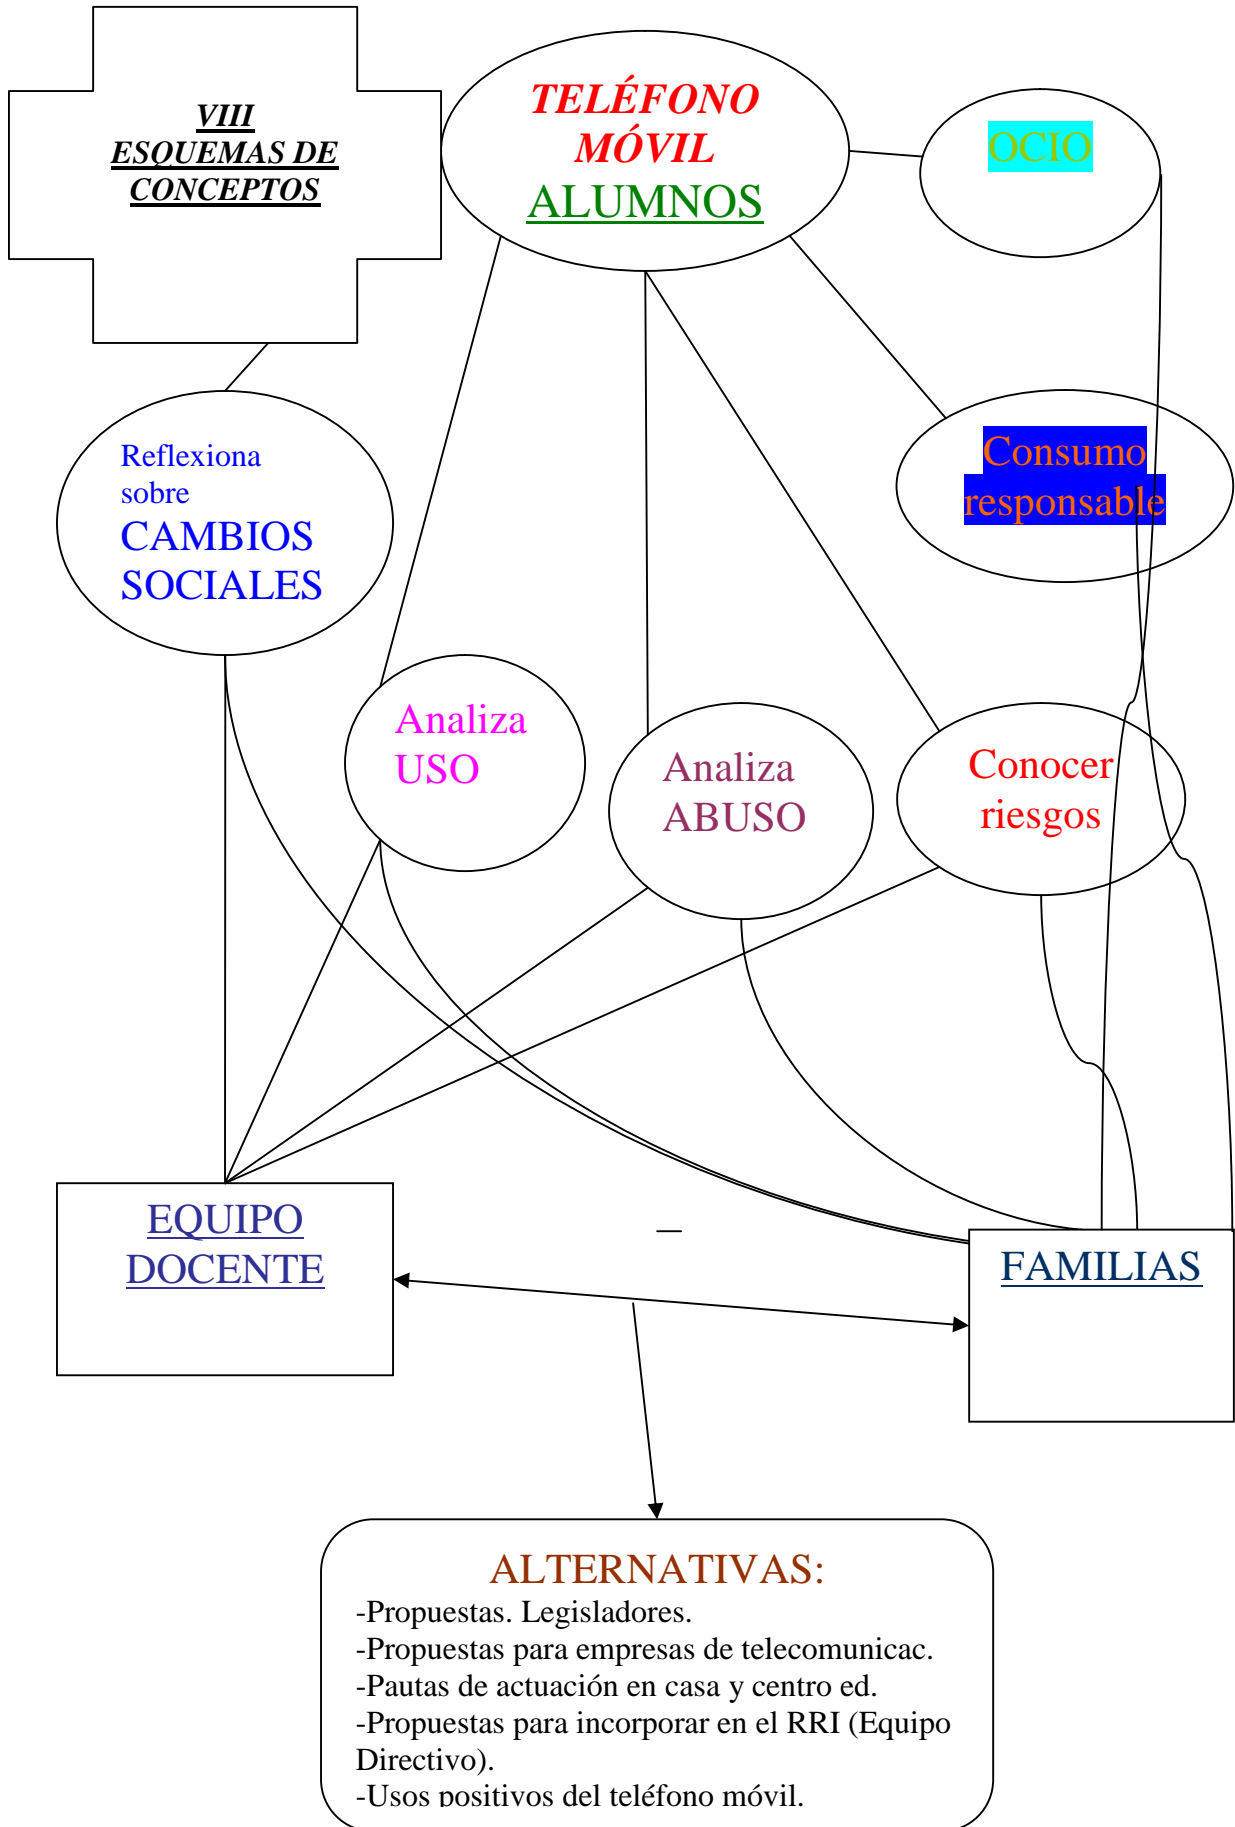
VIII
ESQUEMAS DE CONCEPTOS

TELÉFONO MÓVIL
ALUMNOS

OCIO

Consumo responsable

Reflexiona sobre
CAMBIOS SOCIALES

Analiza USO

Analiza ABUSO

Conocer riesgos

EQUIPO DOCENTE

FAMILIAS

ALTERNATIVAS:
-Propuestas. Legisladores.
-Propuestas para empresas de telecomunicac.
-Pautas de actuación en casa y centro ed.
-Propuestas para incorporar en el RRI (Equipo Directivo).
-Usos positivos del teléfono móvil.